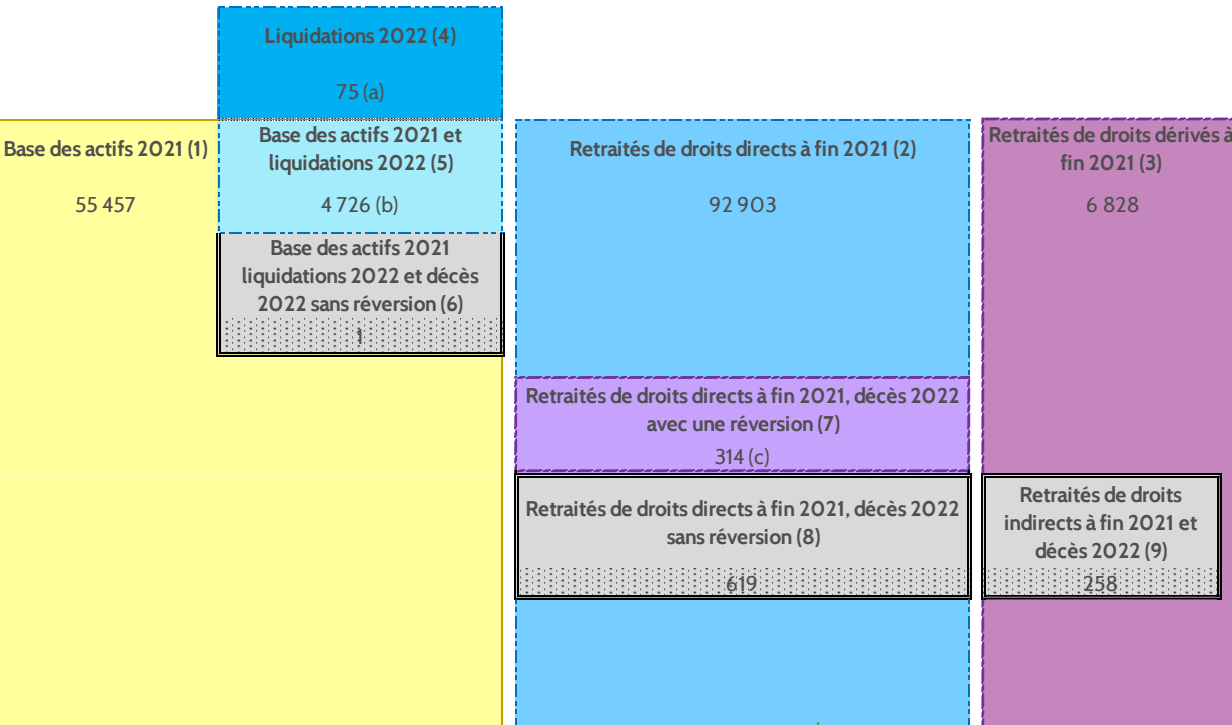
Liquidations 2022 (4)

75 (a)

Base des actifs 2021 (1)

55 457

Base des actifs 2021 et liquidations 2022 (5)

4 726 (b)

Base des actifs 2021 liquidations 2022 et décès 2022 sans réversion (6)

1

Retraités de droits directs à fin 2021 (2)

92 903

Retraités de droits dérivés à fin 2021 (3)

6 828

Retraités de droits directs à fin 2021, décès 2022 avec une réversion (7)

314 (c)

Retraités de droits directs à fin 2021, décès 2022 sans réversion (8)

619

Retraités de droits indirects à fin 2021 et décès 2022 (9)

258